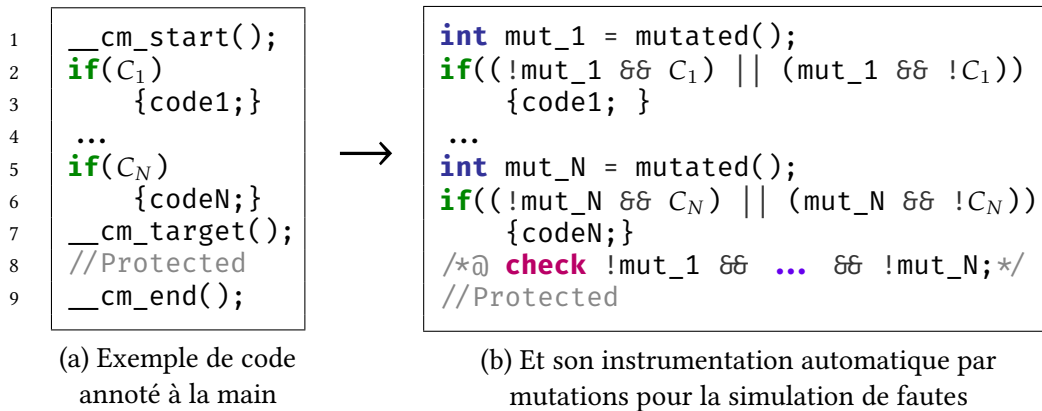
1 __cm_start();
2 if($C_1$)
3 {code1;}
4 ...
5 if($C_N$)
6 {codeN;}
7 __cm_target();
8 //Protected
9 __cm_end();

(a) Exemple de code annoté à la main

int mut_1 = mutated();
if((!mut_1 && $C_1$) || (mut_1 && !$C_1$))
{code1; }
...
int mut_N = mutated();
if((!mut_N && $C_N$) || (mut_N && !$C_N$))
{codeN;}
/*@ check !mut_1 && ... && !mut_N;*/
//Protected

(b) Et son instrumentation automatique par mutations pour la simulation de fautes